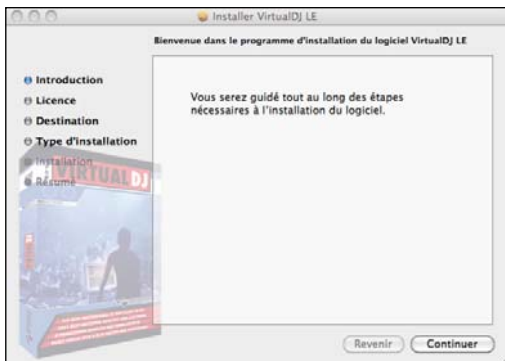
Installer VirtualDJ LE

Bienvenue dans le programme d'installation du logiciel VirtualDJ LE

Introduction
Licence
Destination
Type d'installation
Installation
Résumé

VIRTUAL DJ

Vous serez guidé tout au long des étapes nécessaires à l'installation du logiciel.

Revenir
Continuer